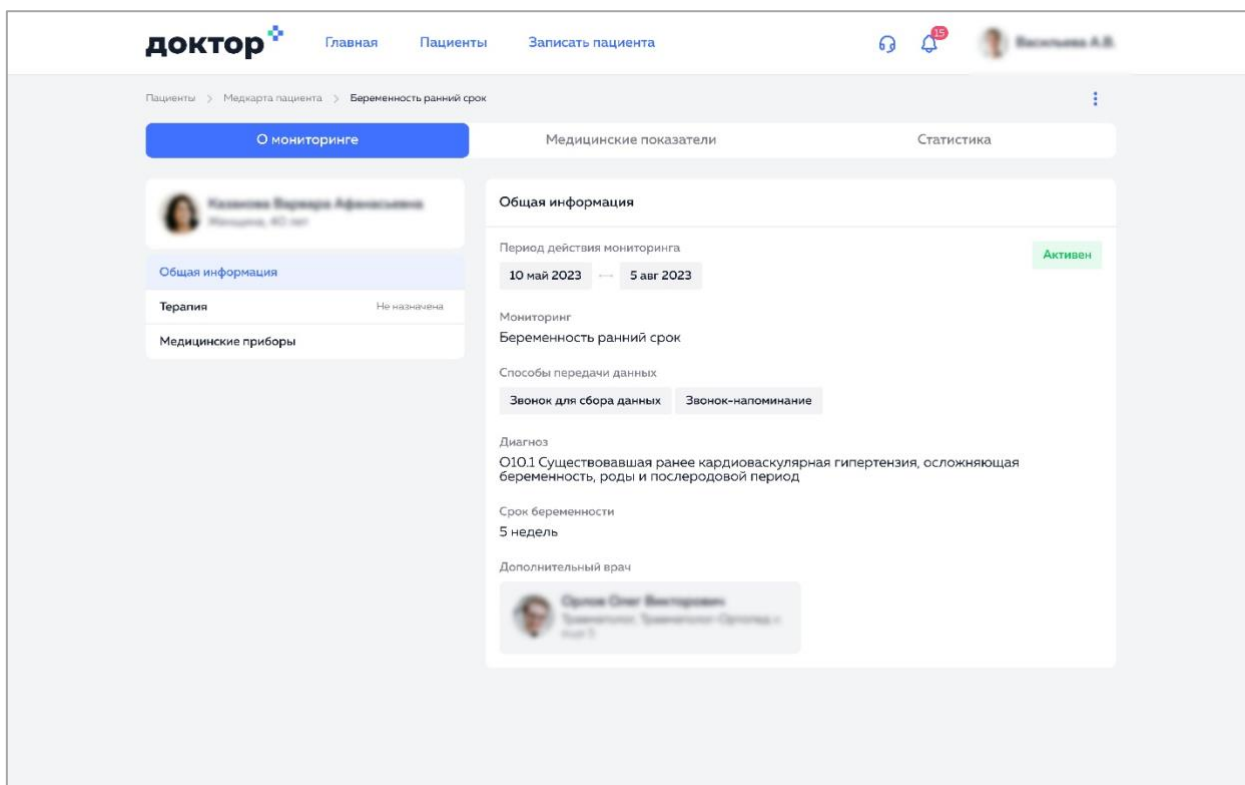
доктор Главная Пациенты Записать пациента 15 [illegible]

Пациенты > Медкарта пациента > Беременность ранний срок

О мониторинге | Медицинские показатели | Статистика

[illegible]
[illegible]

Общая информация
Терапия Не назначена
Медицинские приборы

Общая информация

Период действия мониторинга
10 май 2023 — 5 авг 2023
Активен

Мониторинг
Беременность ранний срок

Способы передачи данных
Звонок для сбора данных Звонок-напоминание

Диагноз
O10.1 Существовавшая ранее кардиоваскулярная гипертензия, осложняющая беременность, роды и послеродовой период

Срок беременности
5 недель

Дополнительный врач
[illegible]
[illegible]